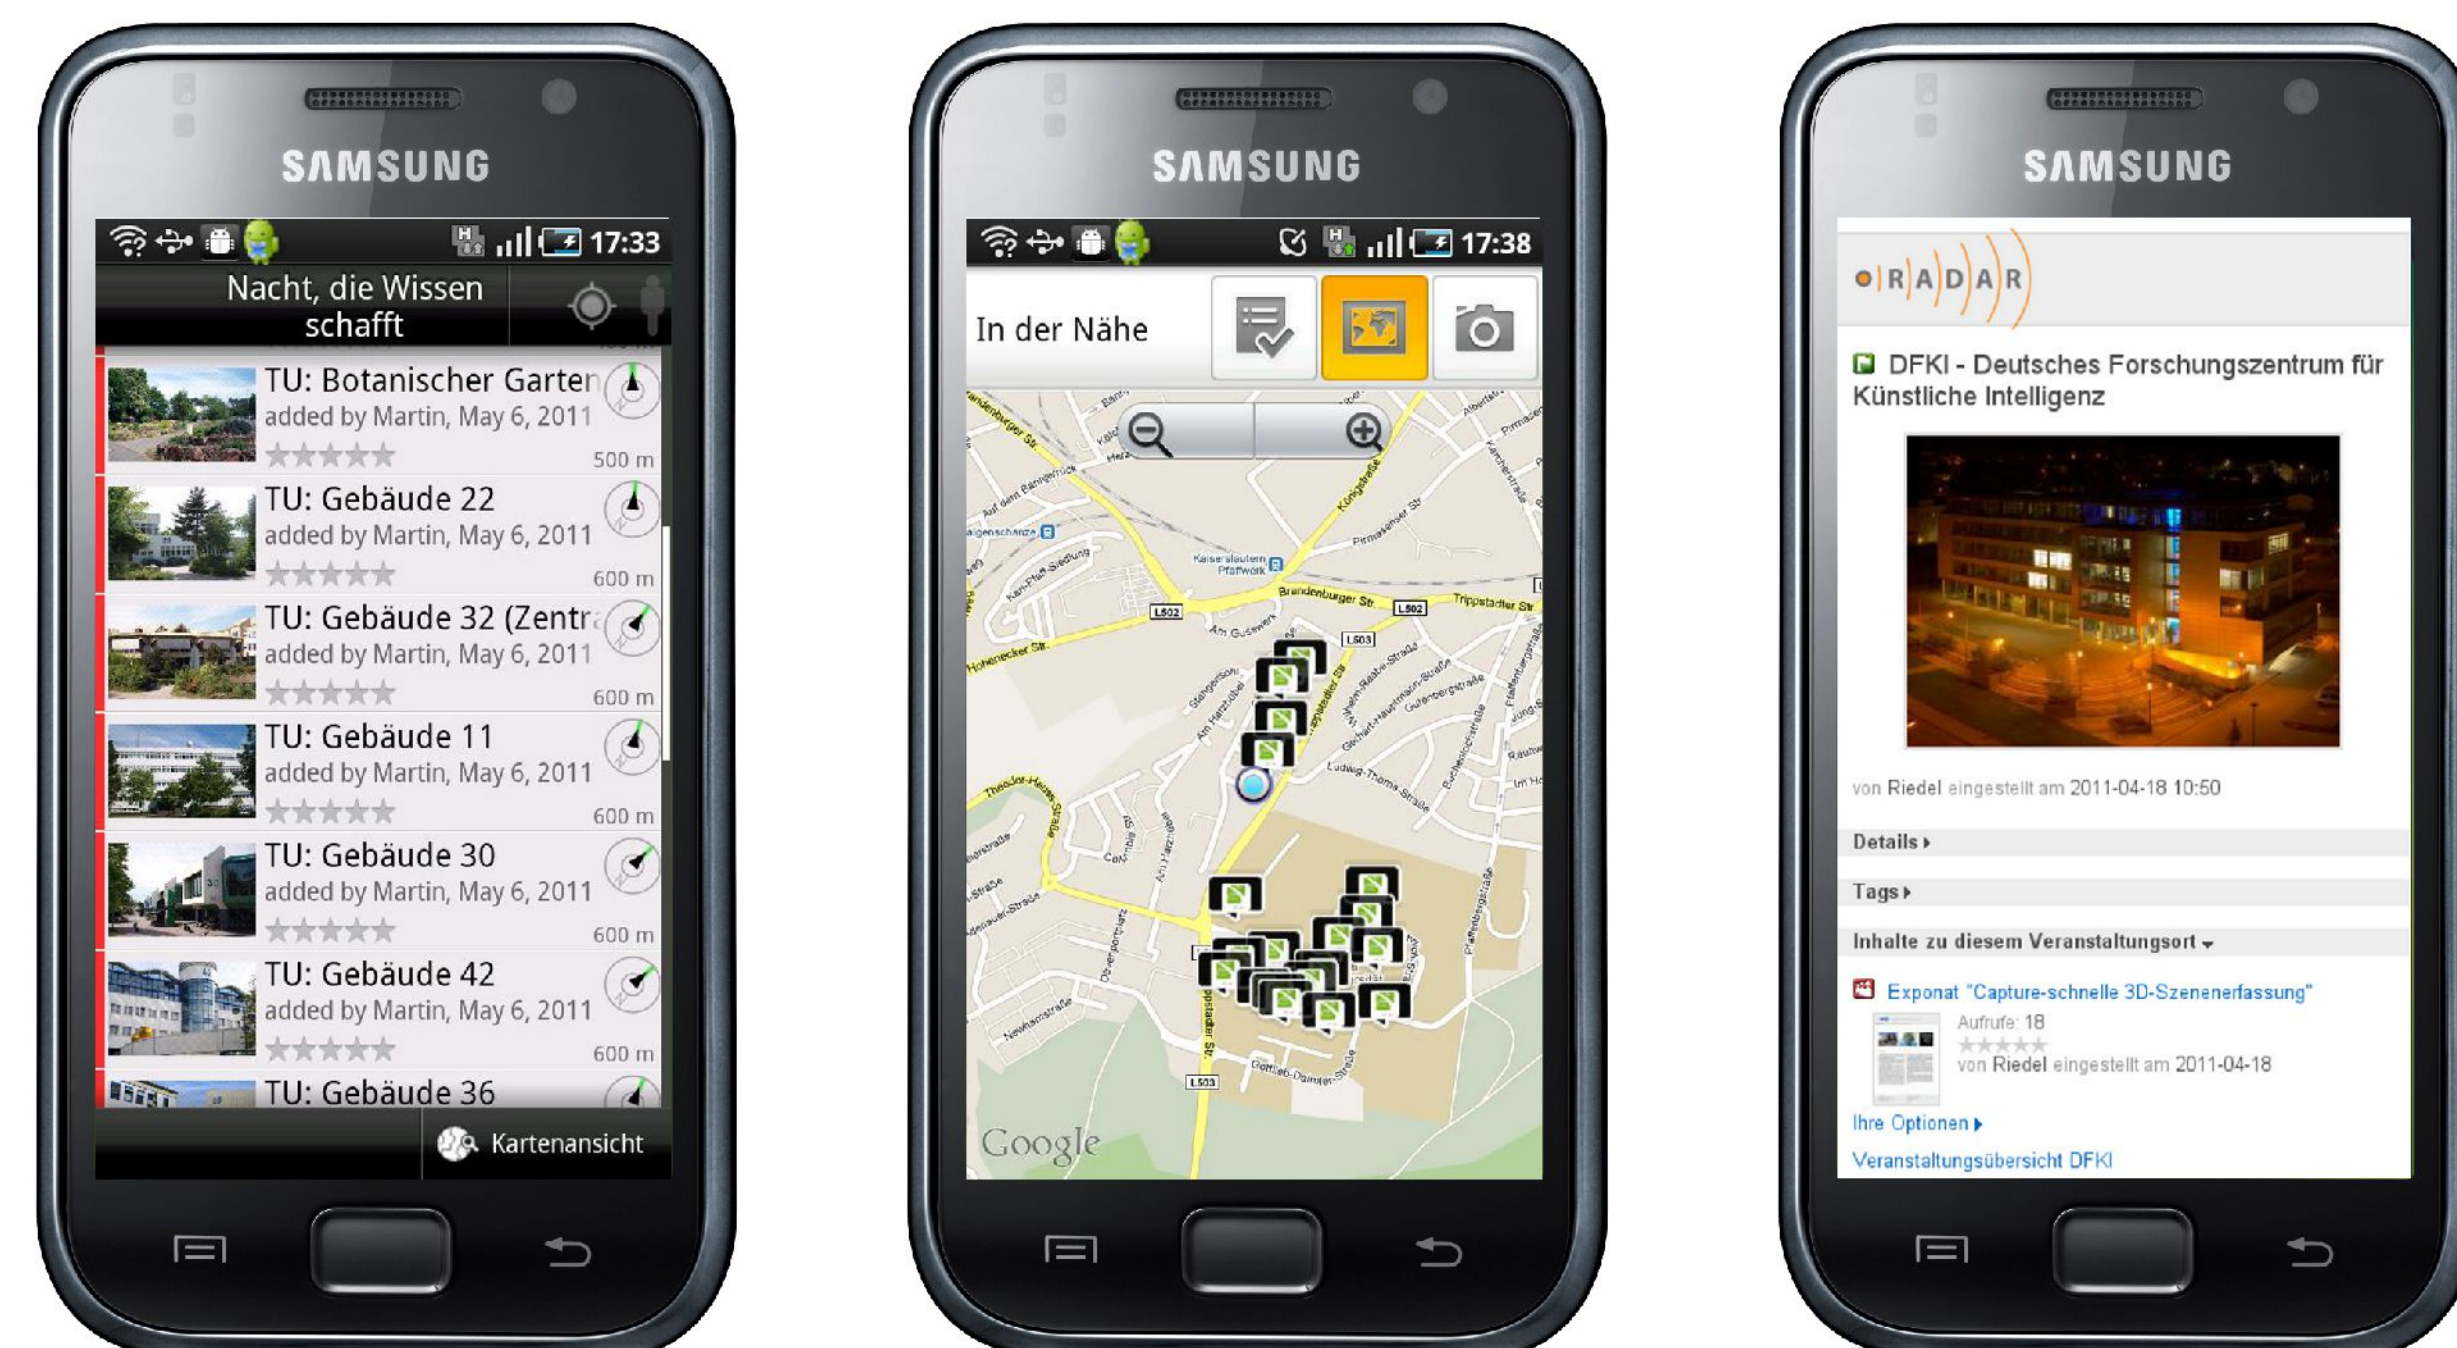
SAMSUNG

17:33

Nacht, die Wissen schafft

TU: Botanischer Garten
added by Martin, May 6, 2011
500 m

TU: Gebäude 22
added by Martin, May 6, 2011
600 m

TU: Gebäude 32 (Zentr
added by Martin, May 6, 2011
600 m

TU: Gebäude 11
added by Martin, May 6, 2011
600 m

TU: Gebäude 30
added by Martin, May 6, 2011
600 m

TU: Gebäude 42
added by Martin, May 6, 2011
600 m

TU: Gebäude 36

Kartenansicht

SAMSUNG

17:38

In der Nähe

Brandenburger Str.
L502
Tripstadter Str.
Kaiserslautern Pfaffwerk
Am Gußwerk
L503
Hohenecker Str.
Königstraße
Pirmasenser Str.
Trippstadter Str.
Ludwig-Thoma-Straße
Theodor-Heuss-Straße
Gottlieb-Daimler-Straße
L503

Google

SAMSUNG

RADAR

DFKI - Deutsches Forschungszentrum für Künstliche Intelligenz

von Riedel eingestellt am 2011-04-18 10:50

Details ▸

Tags ▸

Inhalte zu diesem Veranstaltungsort ▾

Exponat "Capture-schnelle 3D-Szenenerfassung"
Aufrufe: 18
von Riedel eingestellt am 2011-04-18

Ihre Optionen ▸

Veranstaltungsübersicht DFKI